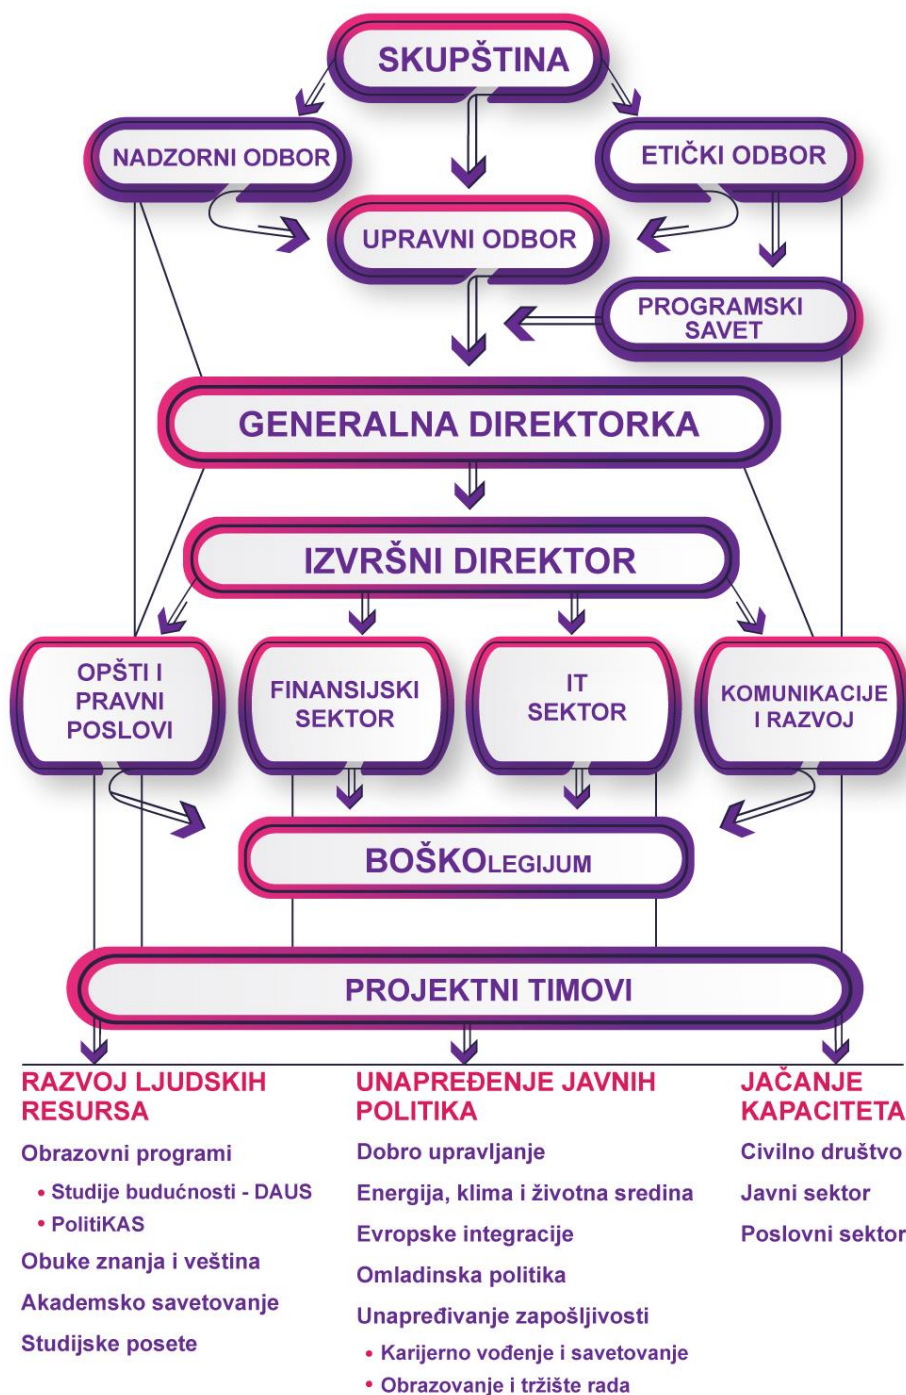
SKUPŠTINA

NADZORNI ODBOR

ETIČKI ODBOR

UPRAVNI ODBOR

PROGRAMSKI SAVET

GENERALNA DIREKTORKA

IZVRŠNI DIREKTOR

OPŠTI I PRAVNI POSLOVI

FINANSIJSKI SEKTOR

IT SEKTOR

KOMUNIKACIJE I RAZVOJ

BOŠKOLEGIJUM

PROJEKTNI TIMOVI

RAZVOJ LJUDSKIH RESURSA

Obrazovni programi

• Studije budućnosti - DAUS

• PolitiKAS

Obuke znanja i veština

Akademsko savetovanje

Studijske posete

UNAPREĐENJE JAVNIH POLITIKA

Dobro upravljanje

Energija, klima i životna sredina

Evropske integracije

Omladinska politika

Unapređivanje zapošljivosti

• Karijerno vođenje i savetovanje

• Obrazovanje i tržište rada

JAČANJE KAPACITETA

Civilno društvo

Javni sektor

Poslovni sektor